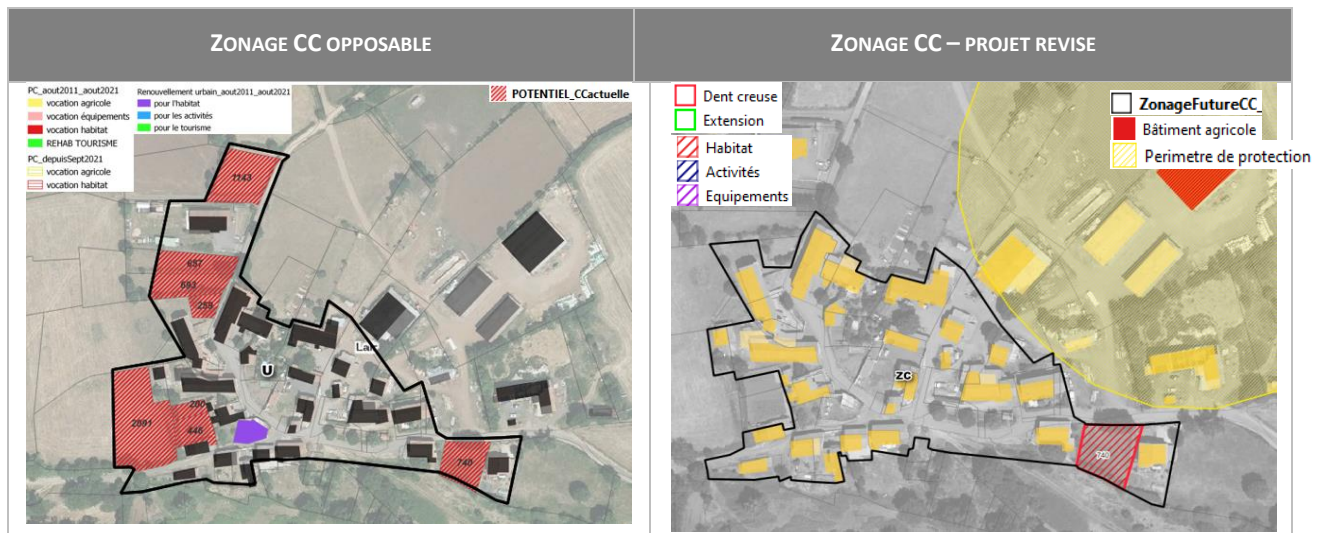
ZONAGE CC OPPOSABLE

ZONAGE CC – PROJET REVISE

PC_aout2011_aout2021
vocation agricole
vocation équipements
vocation habitat
REHAB TOURISME
PC_depuisSept2021
vocation agricole
vocation habitat

Renouvellement urbain_aout2011_aout2021
pour l'habitat
pour les activités
pour le tourisme

POTENTIEL_CCactuelle

1143
657
593
259
2891
200
446
740
U
Lac

Dent creuse
Extension
Habitat
Activités
Equipements

ZonageFutureCC_
Bâtiment agricole
Perimetre de protection

ZC
740